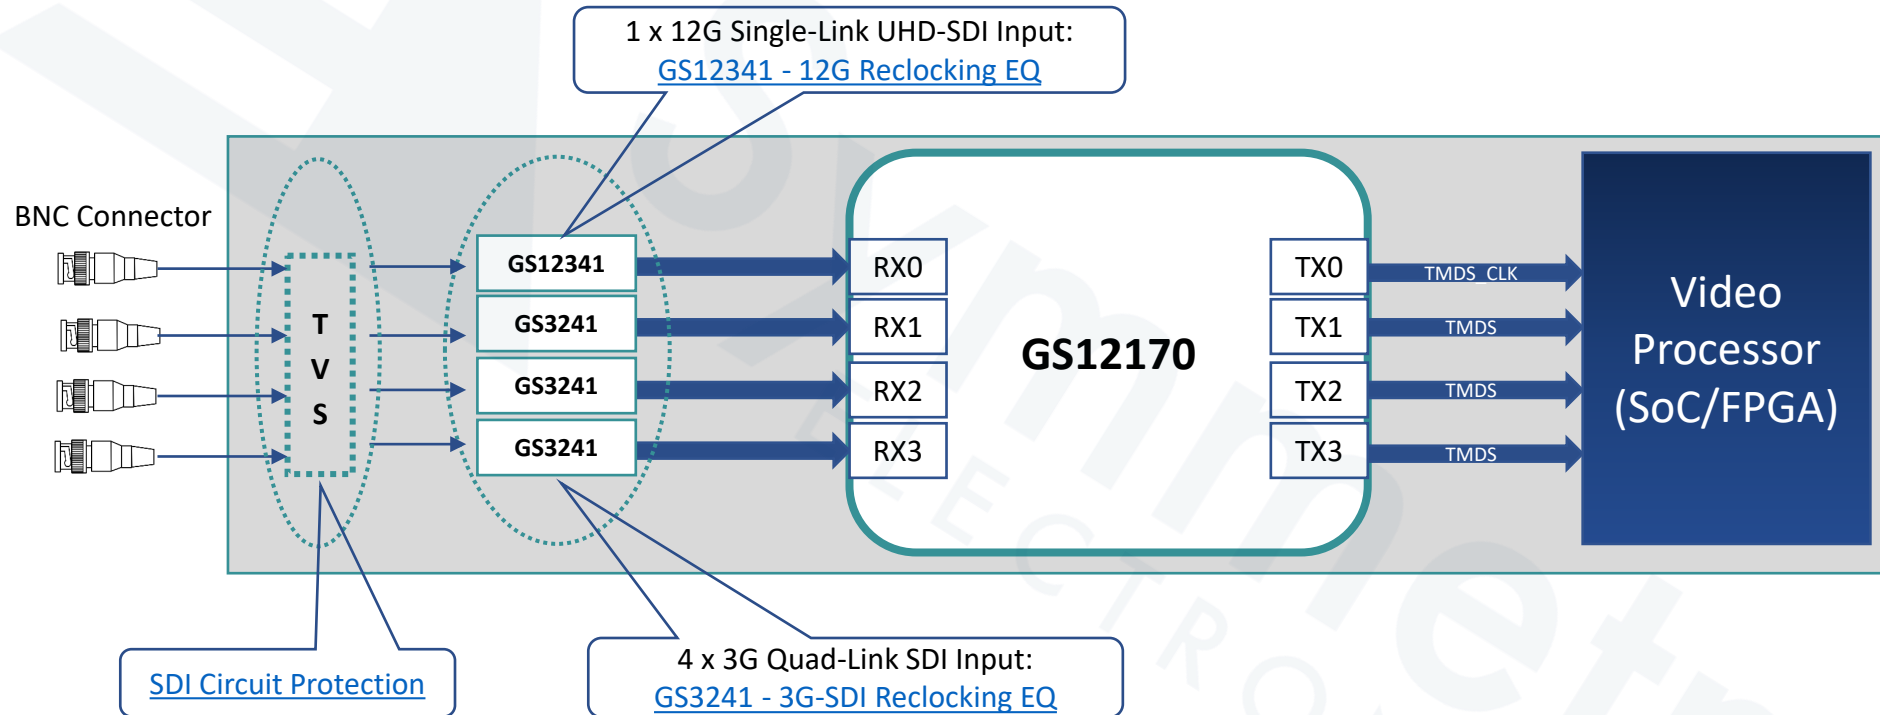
1 x 12G Single-Link UHD-SDI Input:
GS12341 - 12G Reclocking EQ

BNC Connector

T
V
S

GS12341
GS3241
GS3241
GS3241

RX0
RX1
RX2
RX3

GS12170

TX0
TX1
TX2
TX3

TMDS_CLK
TMDS
TMDS
TMDS

Video Processor (SoC/FPGA)

SDI Circuit Protection

4 x 3G Quad-Link SDI Input:
GS3241 - 3G-SDI Reclocking EQ